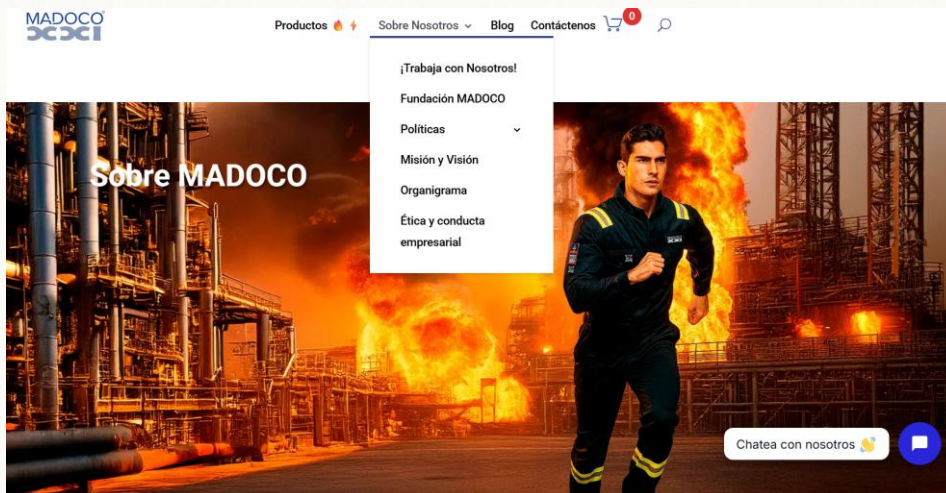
MADOCO

Productos 🔥 ⚡ Sobre Nosotros ⌄ Blog Contáctenos 0

¡Trabaja con Nosotros!
Fundación MADOCO
Políticas
Misión y Visión
Organigrama
Ética y conducta empresarial

Sobre MADOCO

Chatea con nosotros 👋